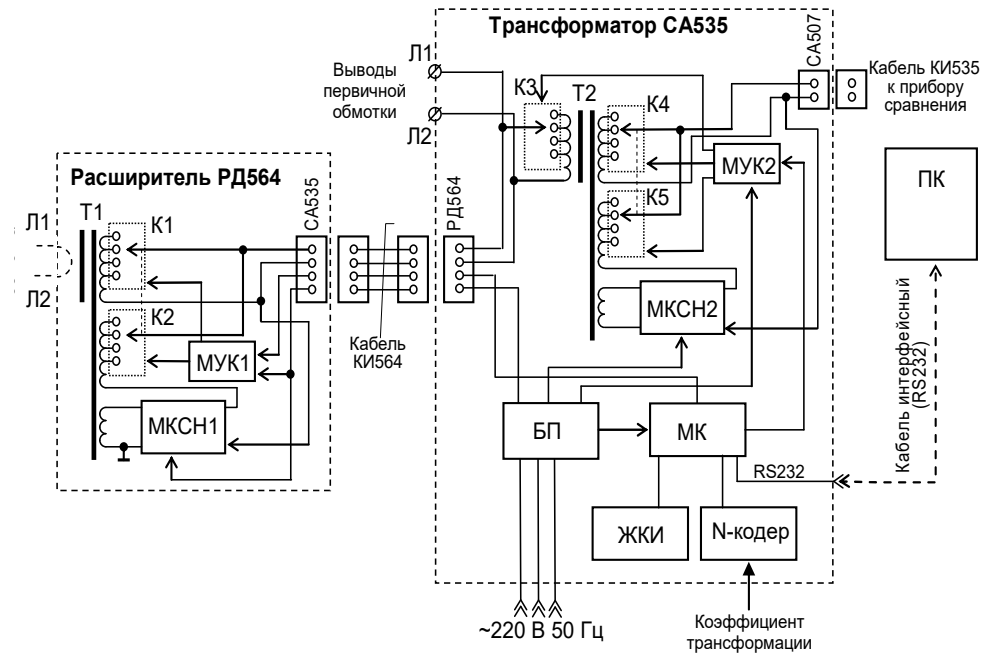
Трансформатор СА535

Выводы первичной обмотки

Л1

Л2

К3

Т2

К4

К5

СА507

Кабель КИ535 к прибору сравнения

МУК2

ПК

Расширитель РД564

Т1

К1

К2

Л1

Л2

СА535

РД564

Кабель КИ564

МУК1

МКСН1

МКСН2

Кабель интерфейсный (RS232)

БП

МК

RS232

ЖКИ

N-кодер

~220 В 50 Гц

Коэффициент трансформации